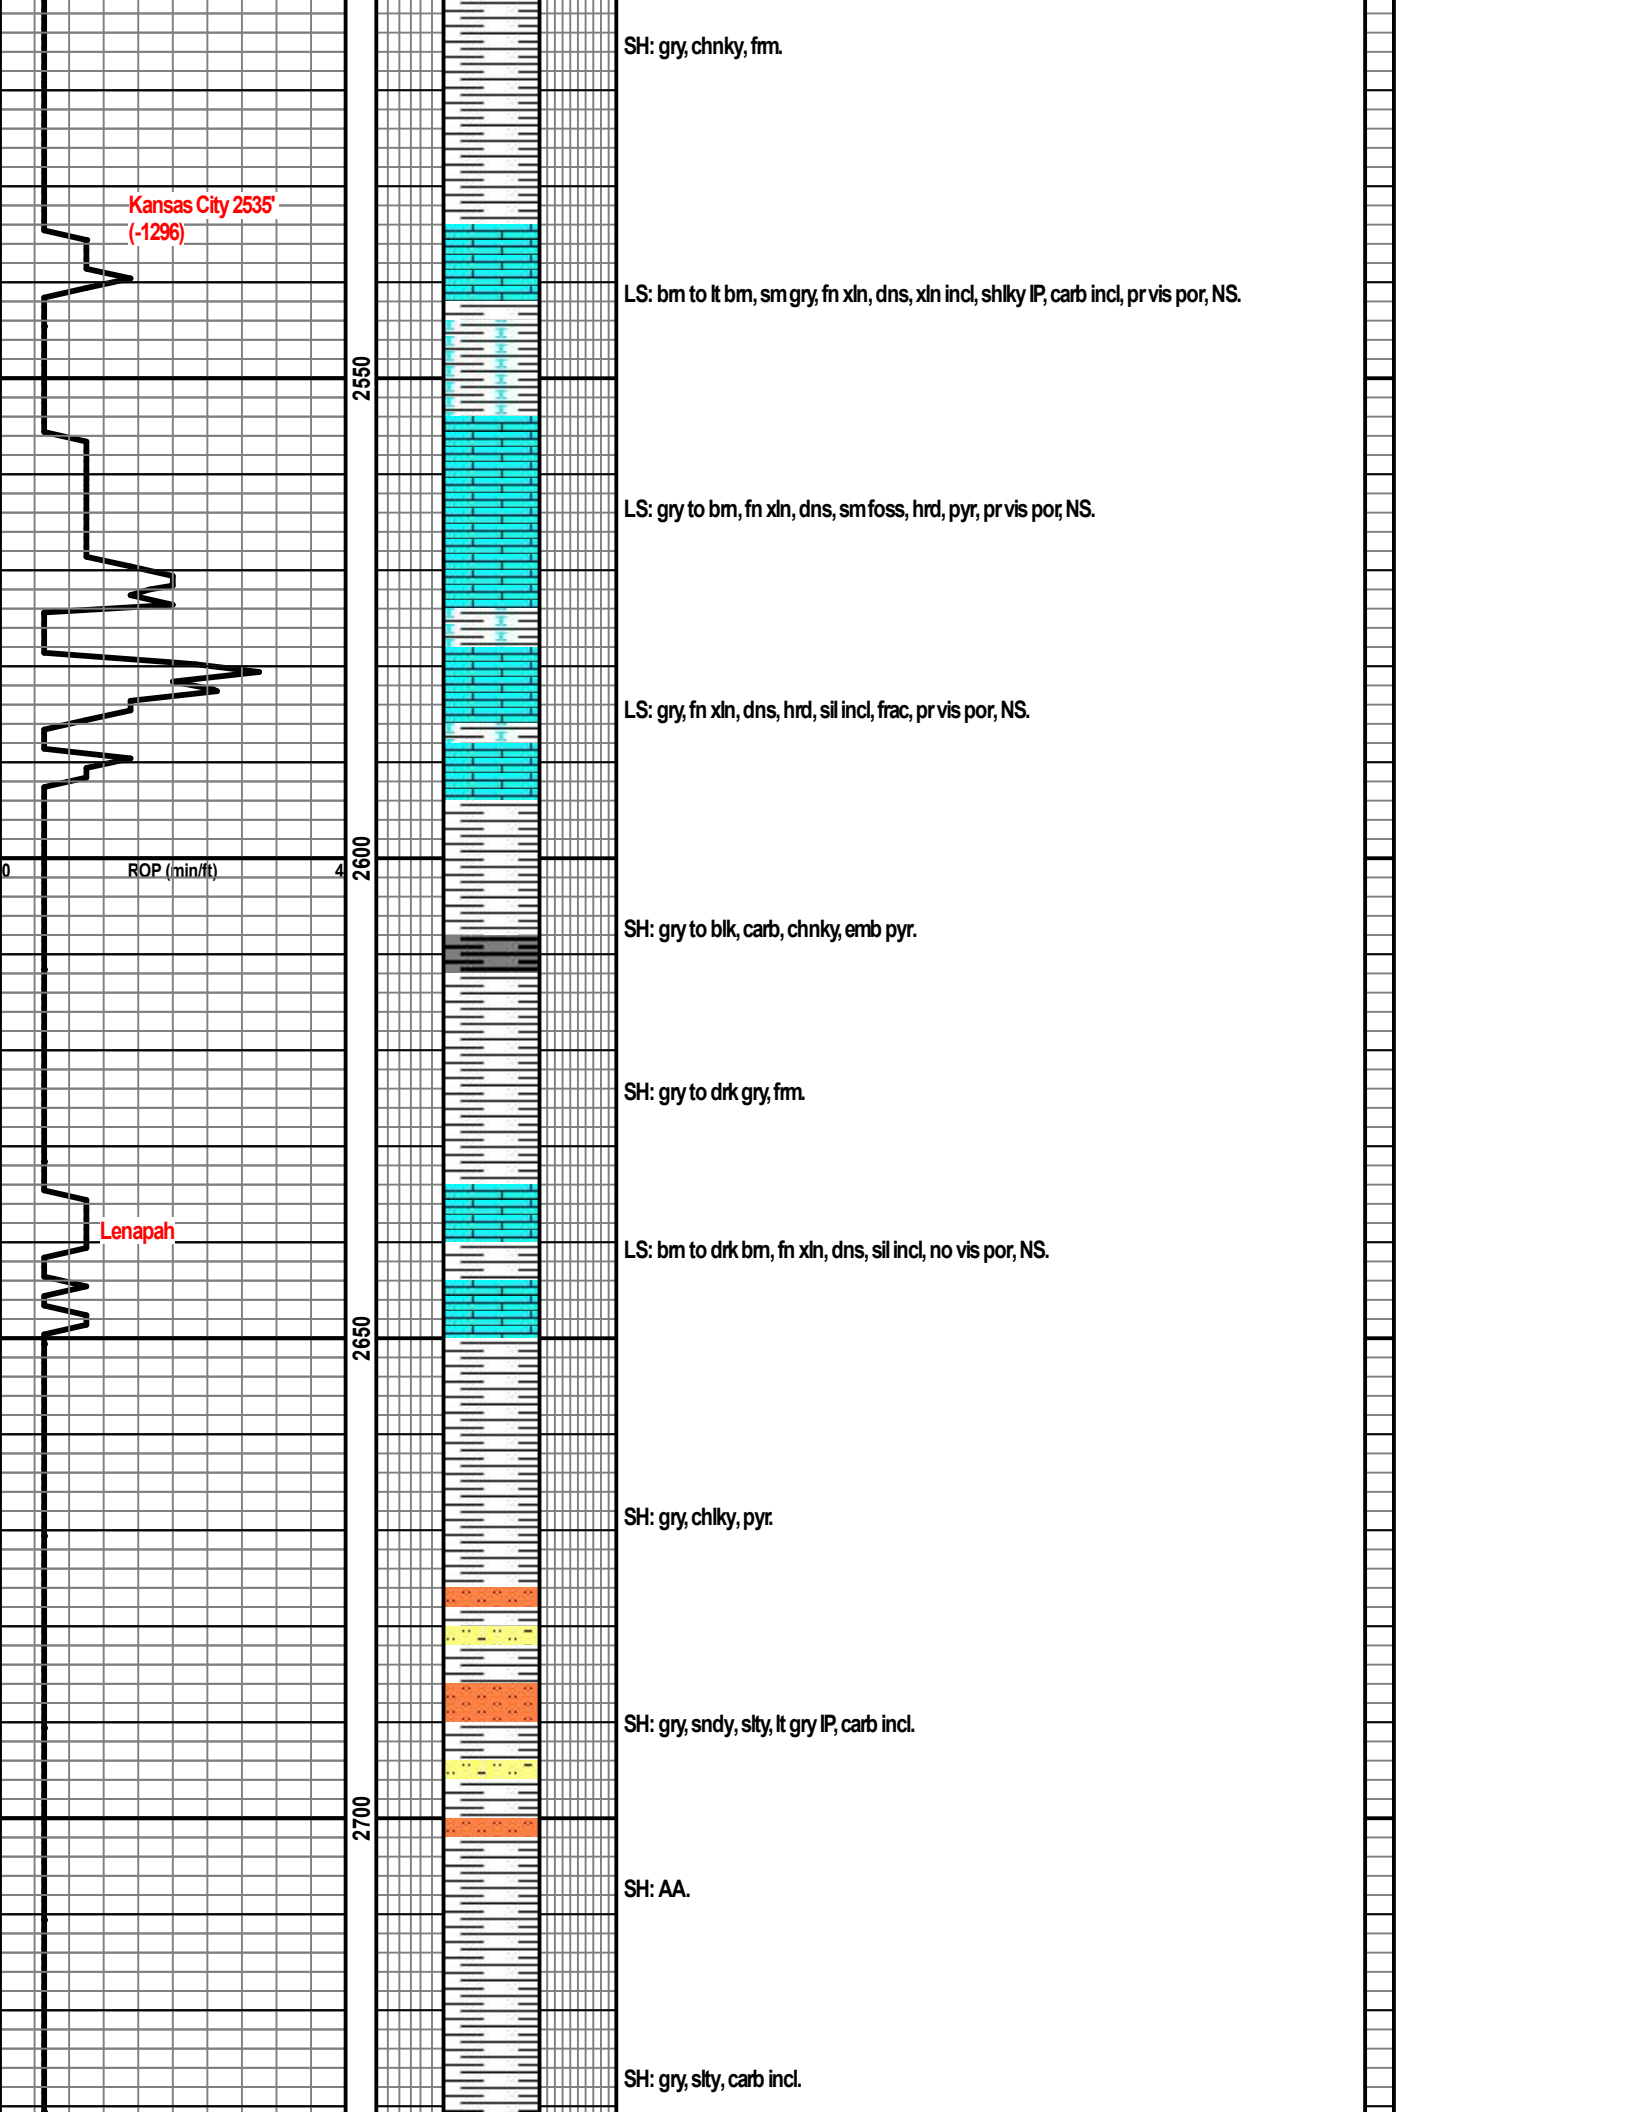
SH: gry, chnky, frm.

Kansas City 2535' (-1296)

LS: brn to lt brn, sm gry, fn xln, dns, xln incl, shlky IP, carb incl, pr vis por, NS.

2550

LS: gry to brn, fn xln, dns, sm foss, hrd, pyr, pr vis por, NS.

LS: gry, fn xln, dns, hrd, sil incl, frac, pr vis por, NS.

0 ROP (min/ft) 4

2600

SH: gry to blk, carb, chnky, emb pyr.

SH: gry to drk gry, frm.

Lenapah

LS: brn to drk brn, fn xln, dns, sil incl, no vis por, NS.

2650

SH: gry, chlky, pyr.

SH: gry, sndy, slty, lt gry IP, carb incl.

2700

SH: AA.

SH: gry, slty, carb incl.